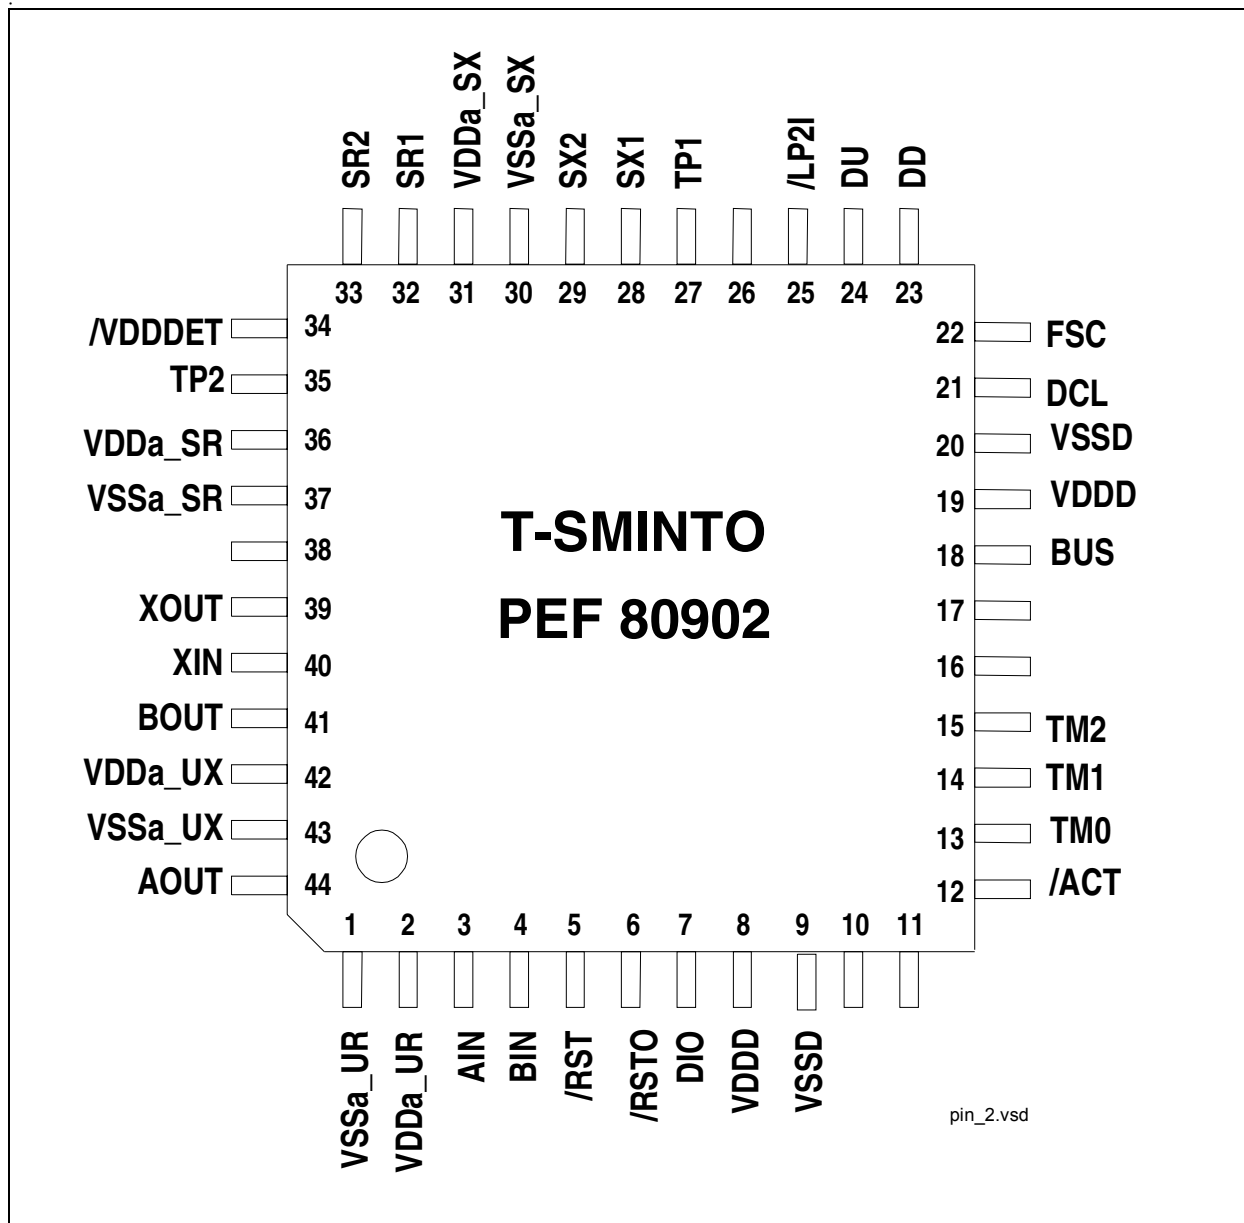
SR2 SR1 VDDa_SX VSSa_SX SX2 SX1 TP1 /LP2I DU DD

33 32 31 30 29 28 27 26 25 24 23

/VDDDET 34
TP2 35
VDDa_SR 36
VSSa_SR 37
38
XOUT 39
XIN 40
BOUT 41
VDDa_UX 42
VSSa_UX 43
AOUT 44

22 FSC
21 DCL
20 VSSD
19 VDDD
18 BUS
17
16
15 TM2
14 TM1
13 TM0
12 /ACT

T-SMINTO

PEF 80902

1 2 3 4 5 6 7 8 9 10 11

VSSa_UR VDDa_UR AIN BIN /RST /RSTO DIO VDDD VSSD

pin_2.vsd